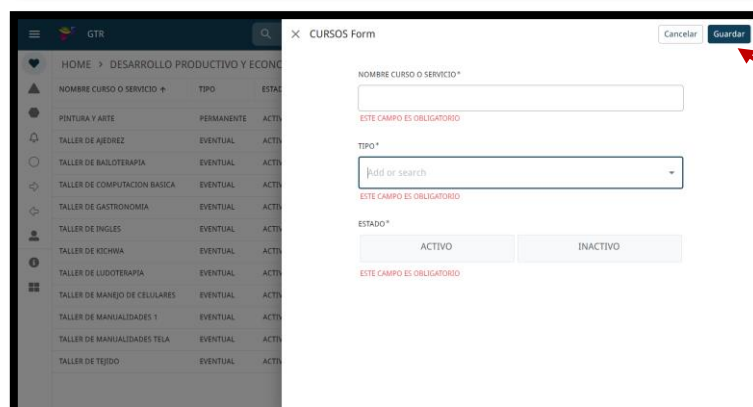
GTR

HOME > DESARROLLO PRODUCTIVO Y ECONC

| NOMBRE CURSO O SERVICIO ↑ | TIPO | ESTAD |
|---|---|---|
| PINTURA Y ARTE | PERMANENTE | ACTIV |
| TALLER DE AJEDREZ | EVENTUAL | ACTIV |
| TALLER DE BAILOTERAPIA | EVENTUAL | ACTIV |
| TALLER DE COMPUTACION BASICA | EVENTUAL | ACTIV |
| TALLER DE GASTRONOMIA | EVENTUAL | ACTIV |
| TALLER DE INGLES | EVENTUAL | ACTIV |
| TALLER DE KICHWA | EVENTUAL | ACTIV |
| TALLER DE LUDOTERAPIA | EVENTUAL | ACTIV |
| TALLER DE MANEJO DE CELULARES | EVENTUAL | ACTIV |
| TALLER DE MANUALIDADES 1 | EVENTUAL | ACTIV |
| TALLER DE MANUALIDADES TELA | EVENTUAL | ACTIV |
| TALLER DE TEJIDO | EVENTUAL | ACTIV |

× CURSOS Form

Cancelar Guardar

NOMBRE CURSO O SERVICIO*

ESTE CAMPO ES OBLIGATORIO

TIPO*

Add or search

ESTE CAMPO ES OBLIGATORIO

ESTADO*

ACTIVO INACTIVO

ESTE CAMPO ES OBLIGATORIO